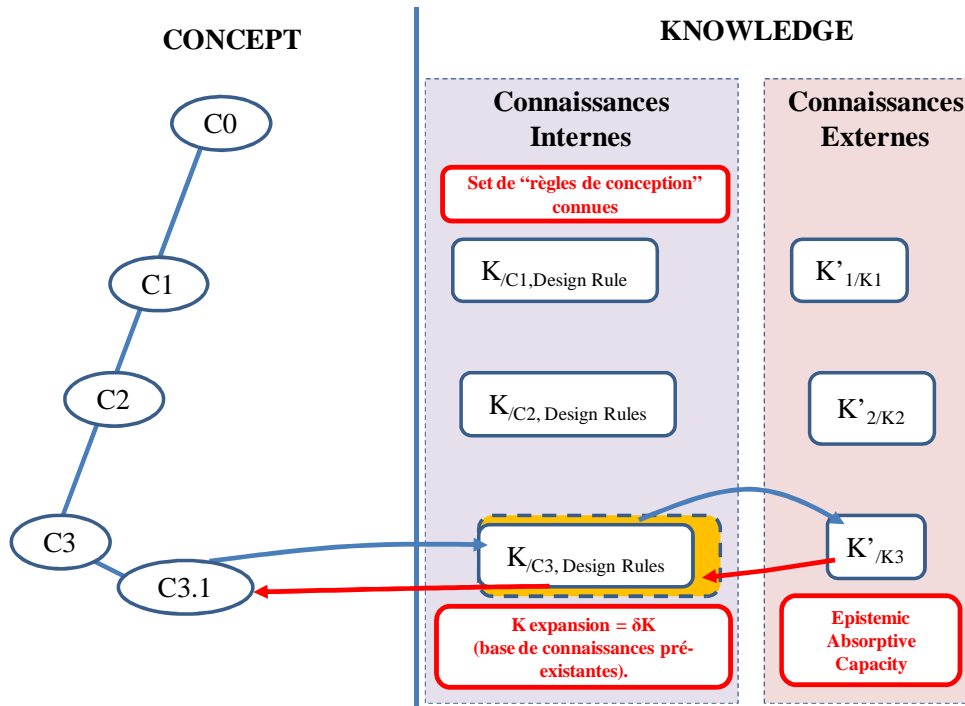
CONCEPT

KNOWLEDGE

C0

C1

C2

C3

C3.1

Connaissances Internes

Set de "règles de conception" connues

$K_{/C1,Design\ Rule}$

$K_{/C2,\ Design\ Rules}$

$K_{/C3,\ Design\ Rules}$

K expansion = δK (base de connaissances préexistantes).

Connaissances Externes

$K'_{1/K1}$

$K'_{2/K2}$

$K'_{/K3}$

Epistemic Absorptive Capacity